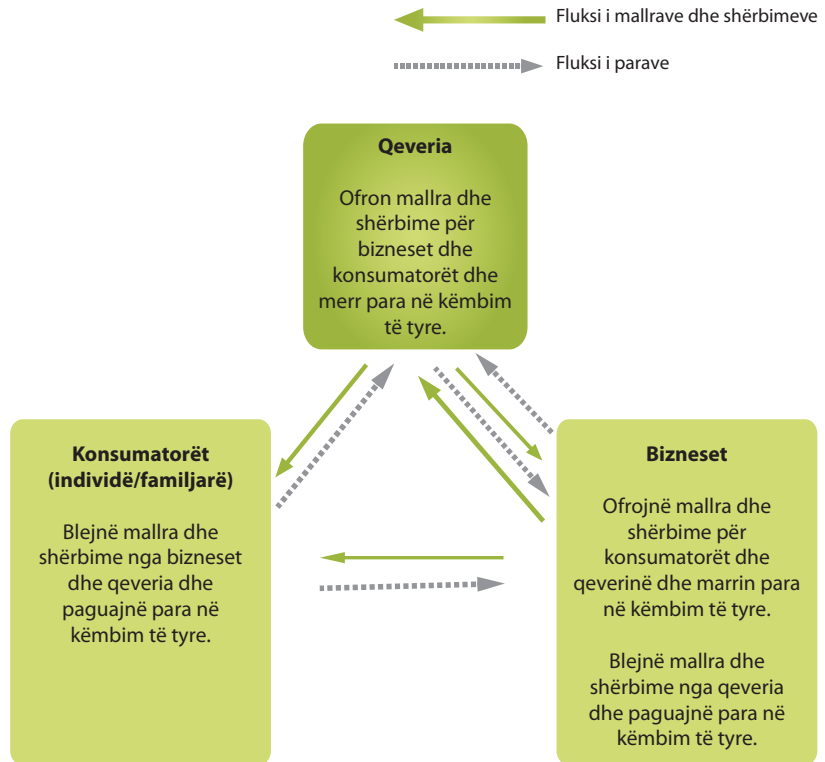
Fluksi i mallrave dhe shërbimeve

Fluksi i parave

**Qeveria**

Ofron mallra dhe shërbime për bizneset dhe konsumatorët dhe merr para në këmbim të tyre.

**Konsumatorët (individë/familjarë)**

Blejnë mallra dhe shërbime nga bizneset dhe qeveria dhe paguajnë para në këmbim të tyre.

**Bizneset**

Ofrojnë mallra dhe shërbime për konsumatorët dhe qeverinë dhe marrin para në këmbim të tyre.

Blejnë mallra dhe shërbime nga qeveria dhe paguajnë para në këmbim të tyre.